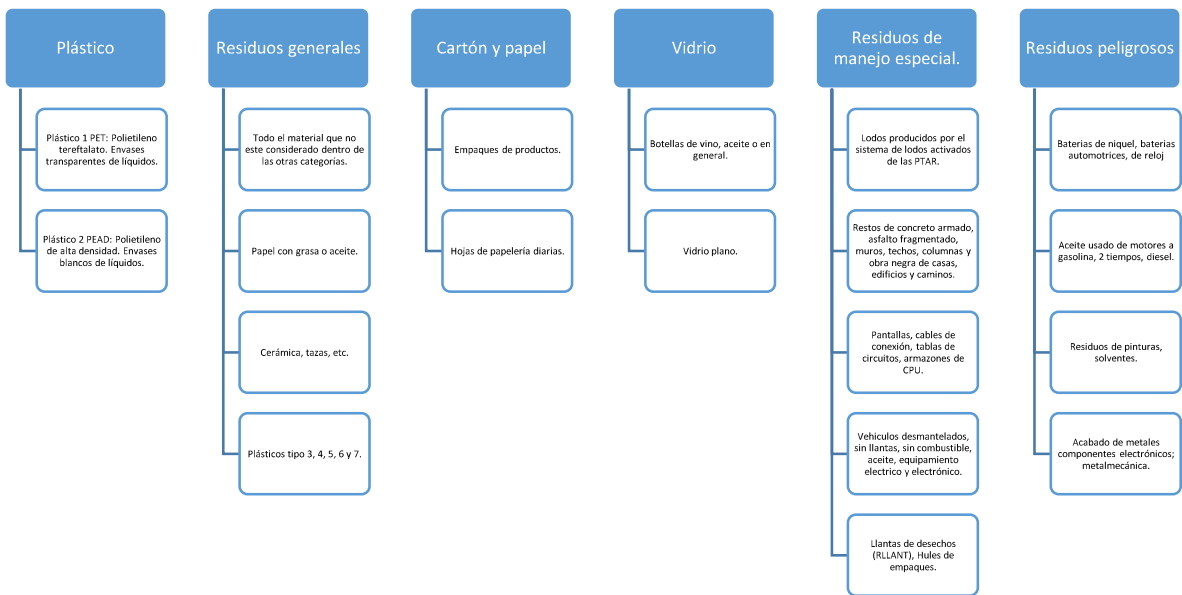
Plástico

Plástico 1 PET: Polietileno tereftalato. Envases transparentes de líquidos.

Plástico 2 PEAD: Polietileno de alta densidad. Envases blancos de líquidos.

Residuos generales

Todo el material que no este considerado dentro de las otras categorías.

Papel con grasa o aceite.

Cerámica, tazas, etc.

Plásticos tipo 3, 4, 5, 6 y 7.

Cartón y papel

Empaques de productos.

Hojas de papelería diarias.

Vidrio

Botellas de vino, aceite o en general.

Vidrio plano.

Residuos de manejo especial.

Lodos producidos por el sistema de lodos activados de las PTAR.

Restos de concreto armado, asfalto fragmentado, muros, techos, columnas y obra negra de casas, edificios y caminos.

Pantallas, cables de conexión, tablas de circuitos, armazones de CPU.

Vehiculos desmantelados, sin llantas, sin combustible, aceite, equipamiento electrico y electrónico.

Llantas de desechos (RLLANT), Hules de empaques.

Residuos peligrosos

Baterias de niquel, baterias automotrices, de reloj

Aceite usado de motores a gasolina, 2 tiempos, diesel.

Residuos de pinturas, solventes.

Acabado de metales componentes electrónicos; metalmecánica.